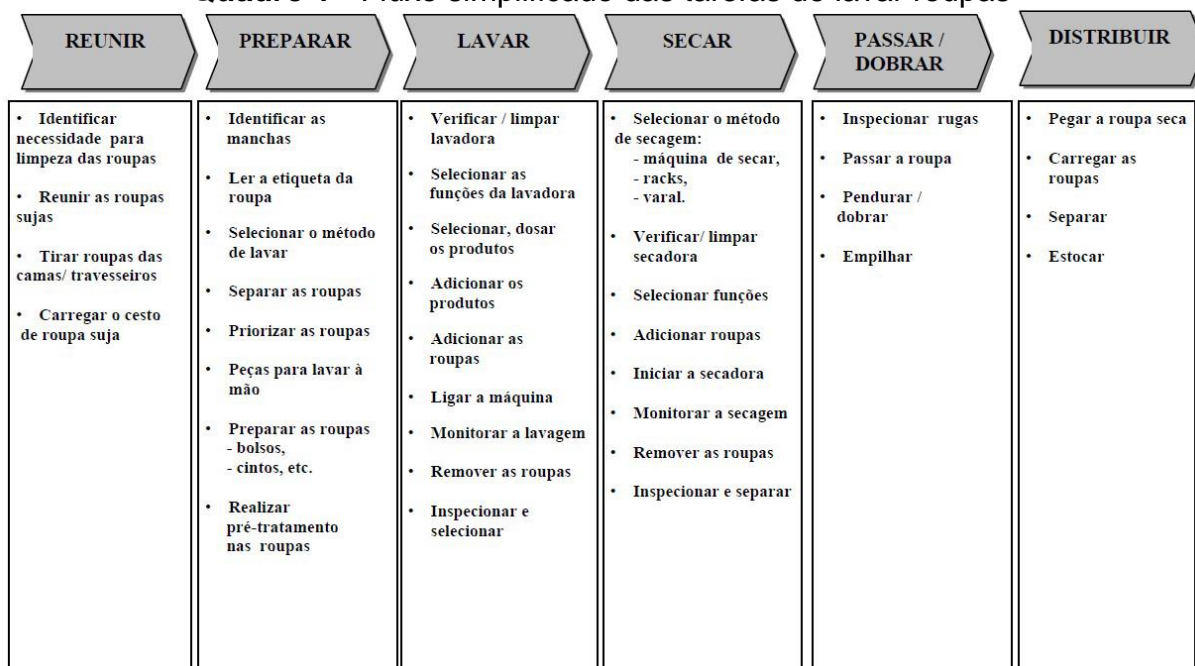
Quadro 4 - Fluxo simplificado das tarefas de lavar roupas

| REUNIR | PREPARAR | LAVAR | SECAR | PASSAR / DOBRAR | DISTRIBUIR |
|---|---|---|---|---|---|
| • Identificar necessidade para limpeza das roupas<br>• Reunir as roupas sujas<br>• Tirar roupas das camas/ travesseiros<br>• Carregar o cesto de roupa suja | • Identificar as manchas<br>• Ler a etiqueta da roupa<br>• Selecionar o método de lavar<br>• Separar as roupas<br>• Priorizar as roupas<br>• Peças para lavar à mão<br>• Preparar as roupas - bolsos, - cintos, etc.<br>• Realizar pré-tratamento nas roupas | • Verificar / limpar lavadora<br>• Selecionar as funções da lavadora<br>• Selecionar, dosar os produtos<br>• Adicionar os produtos<br>• Adicionar as roupas<br>• Ligar a máquina<br>• Monitorar a lavagem<br>• Remover as roupas<br>• Inspecionar e selecionar | • Selecionar o método de secagem: - máquina de secar, - racks, - varal.<br>• Verificar/ limpar secadora<br>• Selecionar funções<br>• Adicionar roupas<br>• Iniciar a secadora<br>• Monitorar a secagem<br>• Remover as roupas<br>• Inspecionar e separar | • Inspecionar rugas<br>• Passar a roupa<br>• Pendurar / dobrar<br>• Empilhar | • Pegar a roupa seca<br>• Carregar as roupas<br>• Separar<br>• Estocar |